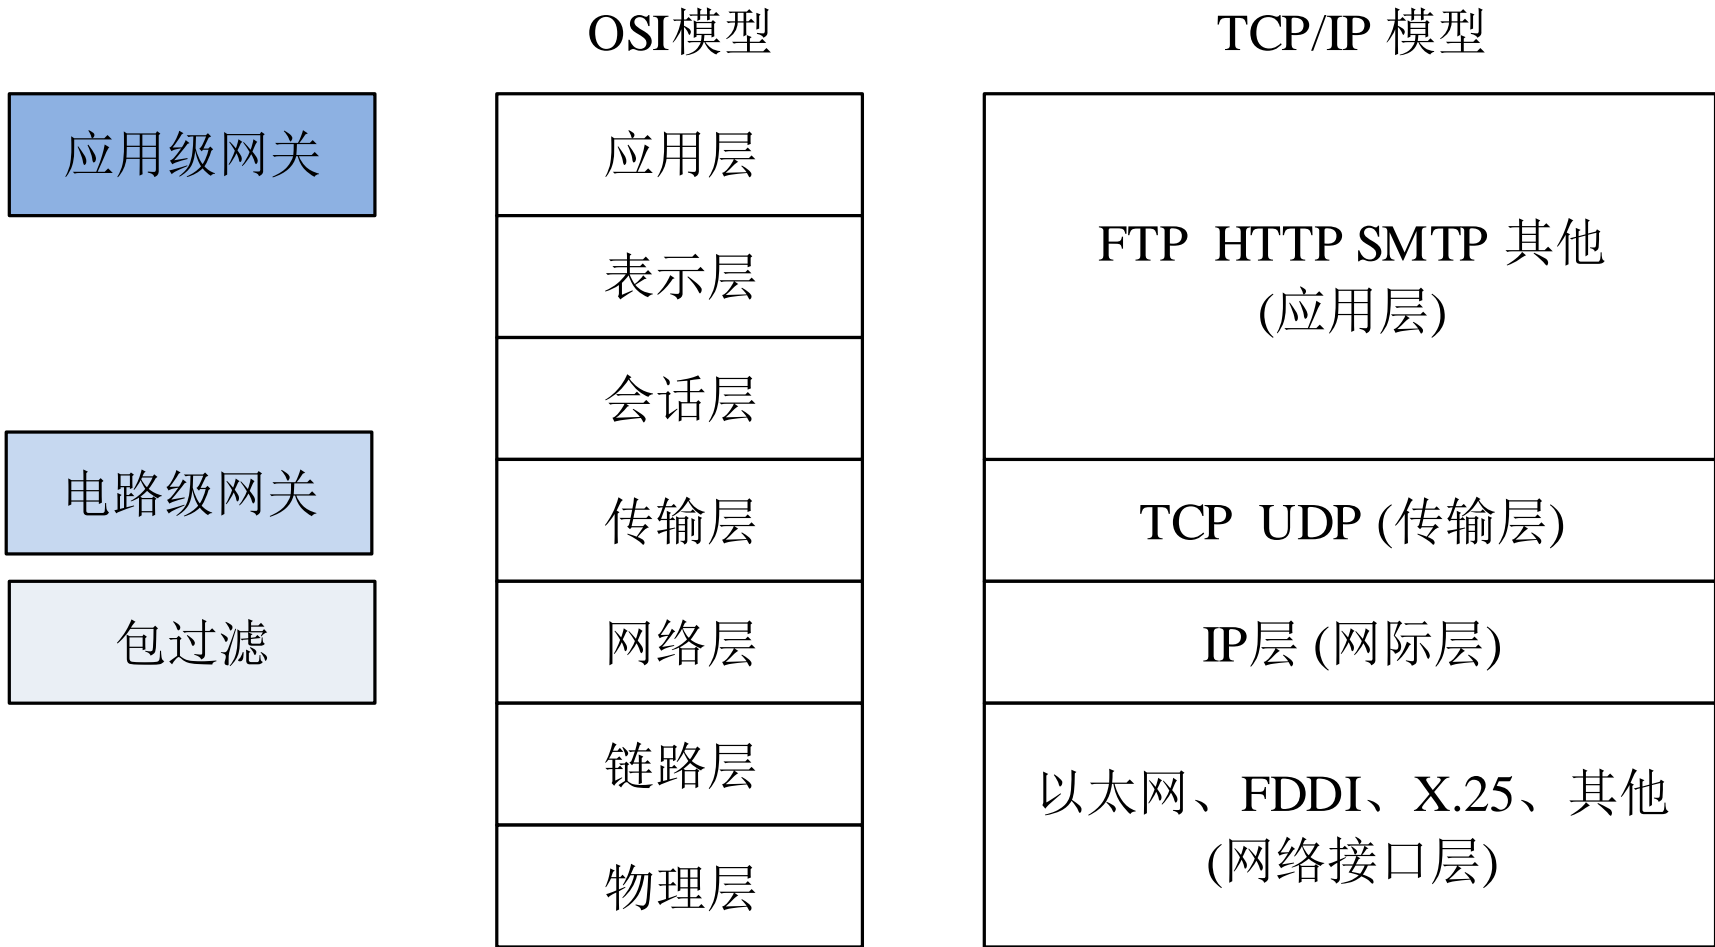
OSI模型

TCP/IP 模型

应用级网关

电路级网关

包过滤

应用层

表示层

会话层

传输层

网络层

链路层

物理层

FTP HTTP SMTP 其他 (应用层)

TCP UDP (传输层)

IP层 (网际层)

以太网、FDDI、X.25、其他 (网络接口层)